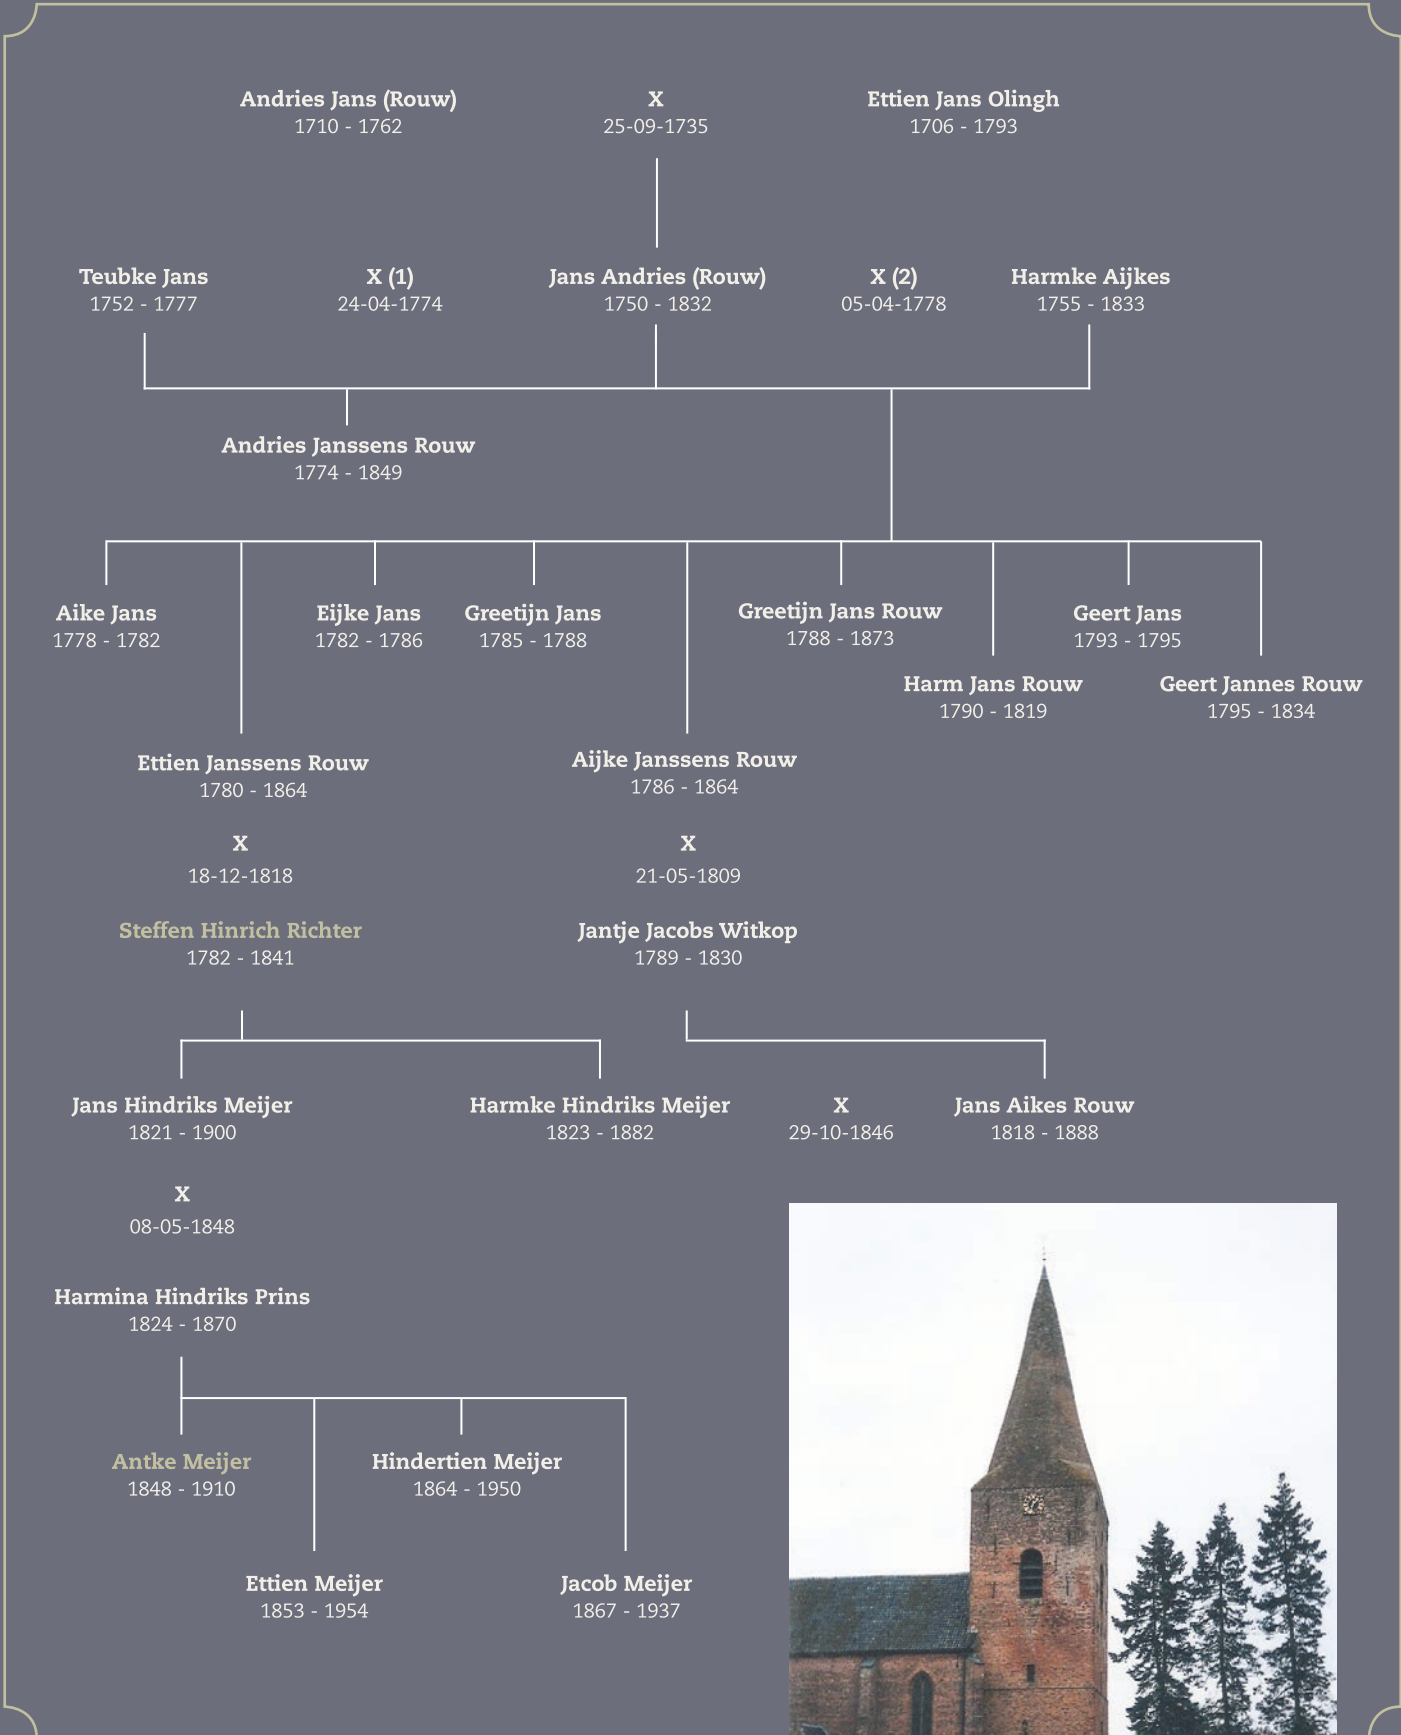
Andries Jans (Rouw)
1710 - 1762

X
25-09-1735

Ettien Jans Olingh
1706 - 1793

Teubke Jans
1752 - 1777

X (1)
24-04-1774

Jans Andries (Rouw)
1750 - 1832

X (2)
05-04-1778

Harmke Aijkes
1755 - 1833

Andries Janssens Rouw
1774 - 1849

Aike Jans
1778 - 1782

Eijke Jans
1782 - 1786

Greetijn Jans
1785 - 1788

Greetijn Jans Rouw
1788 - 1873

Geert Jans
1793 - 1795

Harm Jans Rouw
1790 - 1819

Geert Jannes Rouw
1795 - 1834

Ettien Janssens Rouw
1780 - 1864

X
18-12-1818

Steffen Hinrich Richter
1782 - 1841

Aijke Janssens Rouw
1786 - 1864

X
21-05-1809

Jantje Jacobs Witkop
1789 - 1830

Jans Hindriks Meijer
1821 - 1900

Harmke Hindriks Meijer
1823 - 1882

X
29-10-1846

Jans Aikes Rouw
1818 - 1888

X
08-05-1848

Harmina Hindriks Prins
1824 - 1870

Antke Meijer
1848 - 1910

Hindertien Meijer
1864 - 1950

Ettien Meijer
1853 - 1954

Jacob Meijer
1867 - 1937